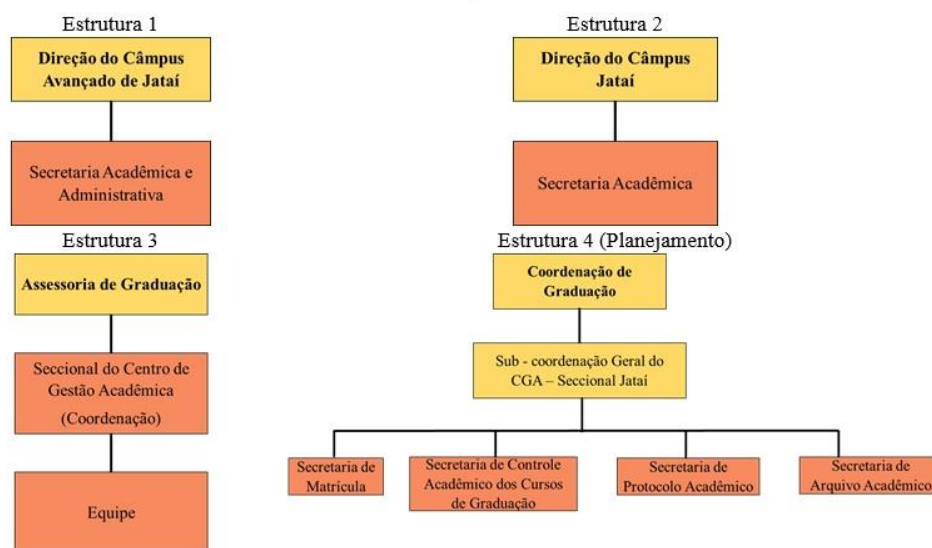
Estrutura 1

Direção do Câmpus Avançado de Jataí

Secretaria Acadêmica e Administrativa

Estrutura 2

Direção do Câmpus Jataí

Secretaria Acadêmica

Estrutura 3

Assessoria de Graduação

Seccional do Centro de Gestão Acadêmica (Coordenação)

Equipe

Estrutura 4 (Planejamento)

Coordenação de Graduação

Sub - coordenação Geral do CGA – Seccional Jataí

Secretaria de Matrícula

Secretaria de Controle Acadêmico dos Cursos de Graduação

Secretaria de Protocolo Acadêmico

Secretaria de Arquivo Acadêmico